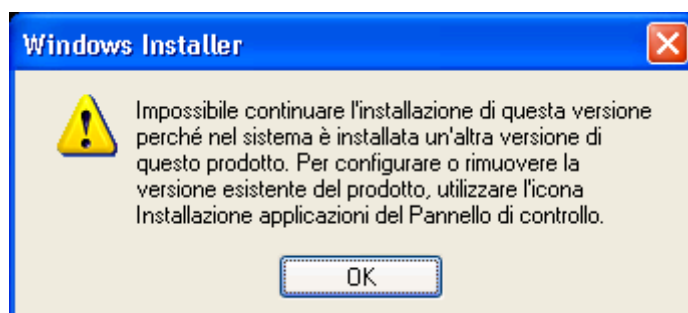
Windows Installer

Impossibile continuare l'installazione di questa versione perché nel sistema è installata un'altra versione di questo prodotto. Per configurare o rimuovere la versione esistente del prodotto, utilizzare l'icona Installazione applicazioni del Pannello di controllo.

OK